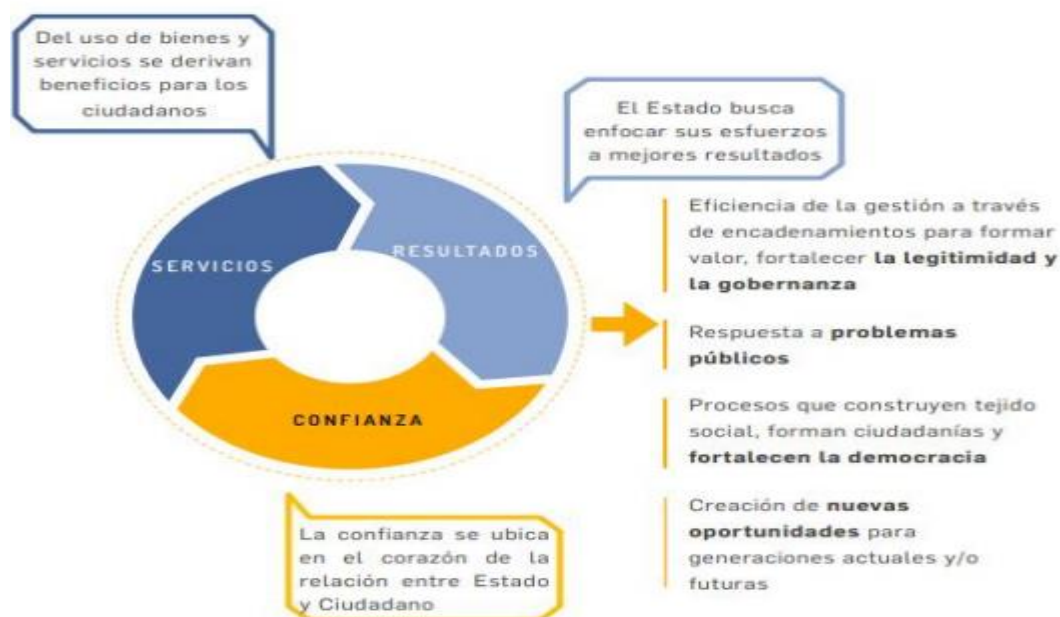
Del uso de bienes y servicios se derivan beneficios para los ciudadanos

El Estado busca enfocar sus esfuerzos a mejores resultados

SERVICIOS

RESULTADOS

CONFIANZA

Eficiencia de la gestión a través de encadenamientos para formar valor, fortalecer **la legitimidad y la gobernanza**

Respuesta a **problemas públicos**

Procesos que construyen tejido social, forman ciudadanías y **fortalecen la democracia**

Creación de **nuevas oportunidades** para generaciones actuales y/o futuras

La confianza se ubica en el corazón de la relación entre Estado y Ciudadano